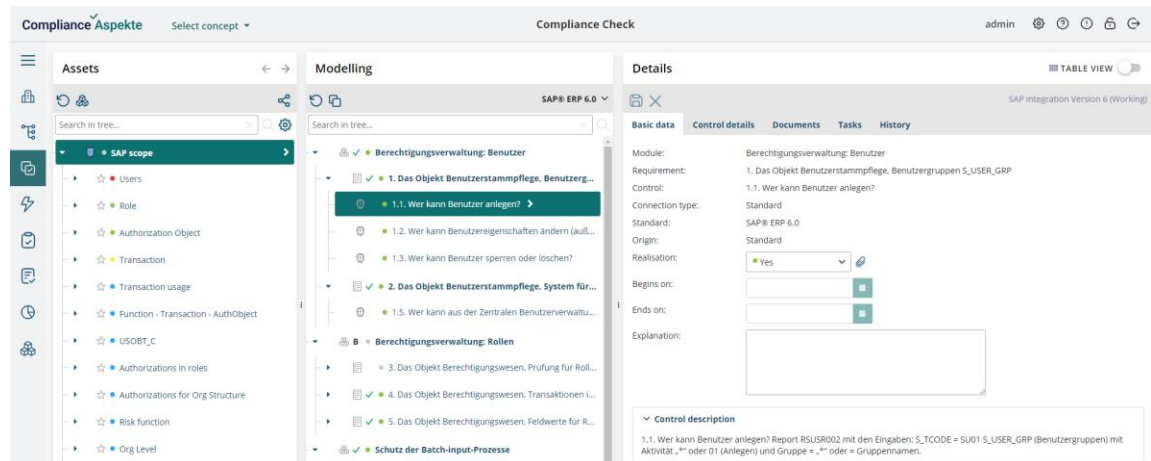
Compliance Aspekte Select concept ▾

Compliance Check

admin

Assets

Search in tree...

SAP scope

Users

Role

Authorization Object

Transaction

Transaction usage

Function - Transaction - AuthObject

USOBT_C

Authorizations in roles

Authorizations for Org Structure

Risk function

Org Level

Modelling

SAP® ERP 6.0

Search in tree...

Berechtigungsverwaltung: Benutzer

1. Das Objekt Benutzerstammpflege, Benutzerg...

1.1. Wer kann Benutzer anlegen?

1.2. Wer kann Benutzereigenschaften ändern (auß...

1.3. Wer kann Benutzer sperren oder löschen?

2. Das Objekt Benutzerstammpflege, System für...

1.5. Wer kann aus der Zentralen Benutzerverwaltu...

B Berechtigungsverwaltung: Rollen

3. Das Objekt Berechtigungswesen, Prüfung für Roll...

4. Das Objekt Berechtigungswesen, Transaktionen i...

5. Das Objekt Berechtigungswesen, Feldwerte für R...

Schutz der Batch-input-Prozesse

Details

TABLE VIEW

SAP Integration Version 6 (Working)

Basic data Control details Documents Tasks History

| Module: | Berechtigungsverwaltung: Benutzer |
|---|---|
| Requirement: | 1. Das Objekt Benutzerstammpflege, Benutzergruppen S_USER_GRP |
| Control: | 1.1. Wer kann Benutzer anlegen? |
| Connection type: | Standard |
| Standard: | SAP® ERP 6.0 |
| Origin: | Standard |
| Realisation: | Yes |
| Begins on: | |
| Ends on: | |
| Explanation: | |

Control description

1.1. Wer kann Benutzer anlegen? Report RSUSR002 mit den Eingaben: S_TCODE = SU01 S_USER_GRP (Benutzergruppen) mit Aktivität „*" oder 01 (Anlegen) und Gruppe = „*" oder = Gruppennamen.